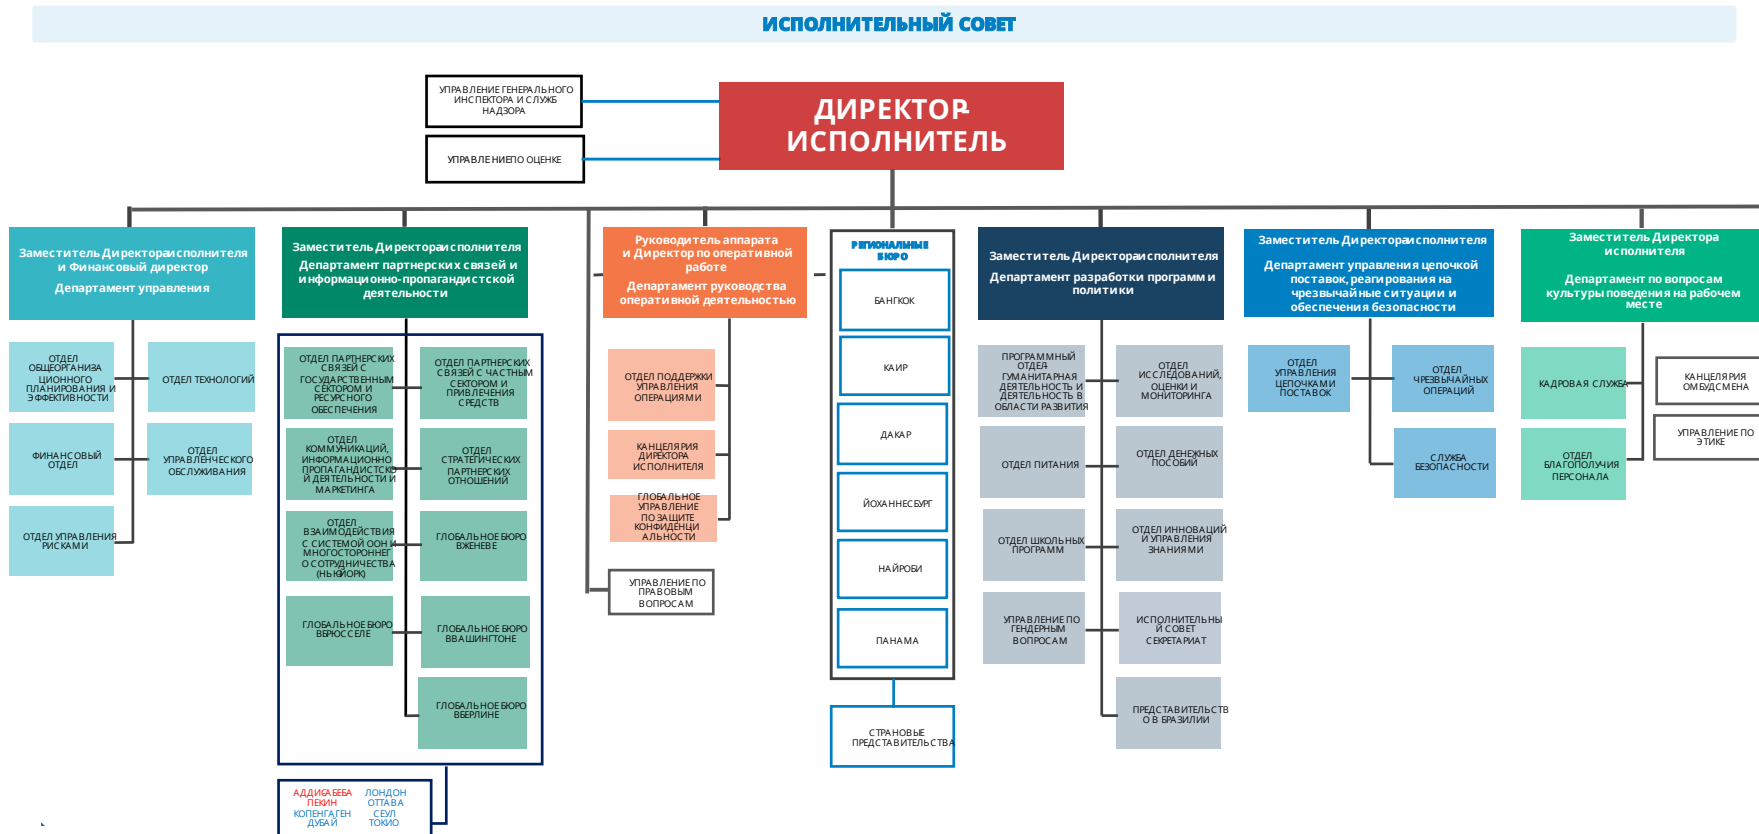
ИСПОЛНИТЕЛЬНЫЙ СОВЕТ

УПРАВЛЕНИЕ ГЕНЕРАЛЬНОГО ИНСПЕКТОРА И СЛУЖБ НАДЗОРА

УПРАВЛЕНИЕПО ОЦЕНКЕ

ДИРЕКТОР-ИСПОЛНИТЕЛЬ

Заместитель Директораисполнителя и Финансовый директор
Департамент управления

ОТДЕЛ ОБЩЕОРГАНИЗАЦИОННОГО ПЛАНИРОВАНИЯ И ЭФФЕКТИВНОСТИ

ОТДЕЛ ТЕХНОЛОГИЙ

ФИНАНСОВЫЙ ОТДЕЛ

ОТДЕЛ УПРАВЛЕНЧЕСКОГО ОБСЛУЖИВАНИЯ

ОТДЕЛ УПРАВЛЕНИЯ РИСКАМИ

Заместитель Директораисполнителя
Департамент партнерских связей и информационно-пропагандистской деятельности

ОТДЕЛ ПАРТНЕРСКИХ СВЯЗЕЙ С ГОСУДАРСТВЕННЫМ СЕКТОРОМ И РЕСУРСНОГО ОБЕСПЕЧЕНИЯ

ОТДЕЛ ПАРТНЕРСКИХ СВЯЗЕЙ С ЧАСТНЫМ СЕКТОРОМ И ПРИВЛЕЧЕНИЯ СРЕДСТВ

ОТДЕЛ КОММУНИКАЦИЙ, ИНФОРМАЦИОННО ПРОПАГАНДИСТСКОЙ И ДЕЯТЕЛЬНОСТИ И МАРКЕТИНГА

ОТДЕЛ СТРАТЕГИЧЕСКИХ ПАРТНЕРСКИХ ОТНОШЕНИЙ

ОТДЕЛ ВЗАИМОДЕЙСТВИЯ С СИСТЕМОЙ ООН И МНОГОСТОРОННЕГО СОТРУДНИЧЕСТВА (НЬЮ-ЙОРК)

ГЛОБАЛЬНОЕ БЮРО ВЖЕНЕВЕ

ГЛОБАЛЬНОЕ БЮРО ВБРЮССЕЛЕ

ГЛОБАЛЬНОЕ БЮРО ВВАШИНГТОНЕ

ГЛОБАЛЬНОЕ БЮРО ВБЕРЛИНЕ

АДДИС-АБЕБА ПЕКИН КОПЕНГАГЕН ДУБАЙ
ЛОНДОН ОТТАВА СЕУЛ ТОКИО

Руководитель аппарата и Директор по оперативной работе
Департамент руководства оперативной деятельностью

ОТДЕЛ ПОДДЕРЖКИ УПРАВЛЕНИЯ ОПЕРАЦИЯМИ

КАНЦЕЛЯРИЯ ДИРЕКТОРА ИСПОЛНИТЕЛЯ

ГЛОБАЛЬНОЕ УПРАВЛЕНИЕ ПО ЗАЩИТЕ КОНФИДЕНЦИАЛЬНОСТИ

УПРАВЛЕНИЕ ПО ПРАВОВЫМ ВОПРОСАМ

РЕГИОНАЛЬНЫЕ БЮРО

БАНГКОК

КАИР

ДАКАР

ЙОХАННЕСБУРГ

НАЙРОБИ

ПАНАМА

СТРАНОВЫЕ ПРЕДСТАВИТЕЛЬСТВА

Заместитель Директораисполнителя
Департамент разработки программ и политики

ПРОГРАММНЫЙ ОТДЕЛ ГУМАНИТАРНАЯ ДЕЯТЕЛЬНОСТЬ И ДЕЯТЕЛЬНОСТЬ В ОБЛАСТИ РАЗВИТИЯ

ОТДЕЛ ИССЛЕДОВАНИЙ, ОЦЕНКИ И МОНИТОРИНГА

ОТДЕЛ ПИТАНИЯ

ОТДЕЛ ДЕНЕЖНЫХ ПОСОБИЙ

ОТДЕЛ ШКОЛЬНЫХ ПРОГРАММ

ОТДЕЛ ИННОВАЦИЙ И УПРАВЛЕНИЯ ЗНАНИЯМИ

УПРАВЛЕНИЕ ПО ГЕНДЕРНЫМ ВОПРОСАМ

ИСПОЛНИТЕЛЬНЫЙ СОВЕТ СЕКРЕТАРИАТ

ПРЕДСТАВИТЕЛЬСТВО В БРАЗИЛИИ

Заместитель Директораисполнителя
Департамент управления цепочкой поставок, реагирования на чрезвычайные ситуации и обеспечения безопасности

ОТДЕЛ УПРАВЛЕНИЯ ЦЕПОЧКАМИ ПОСТАВОК

ОТДЕЛ ЧРЕЗВЫЧАЙНЫХ ОПЕРАЦИЙ

СЛУЖБА БЕЗОПАСНОСТИ

Заместитель Директора исполнителя
Департамент по вопросам культуры поведения на рабочем месте

КАДРОВАЯ СЛУЖБА

КАНЦЕЛЯРИЯ ОМБУДСМЕНА

УПРАВЛЕНИЕ ПО ЭТИКЕ

ОТДЕЛ БЛАГОПОЛУЧИЯ ПЕРСОНАЛА